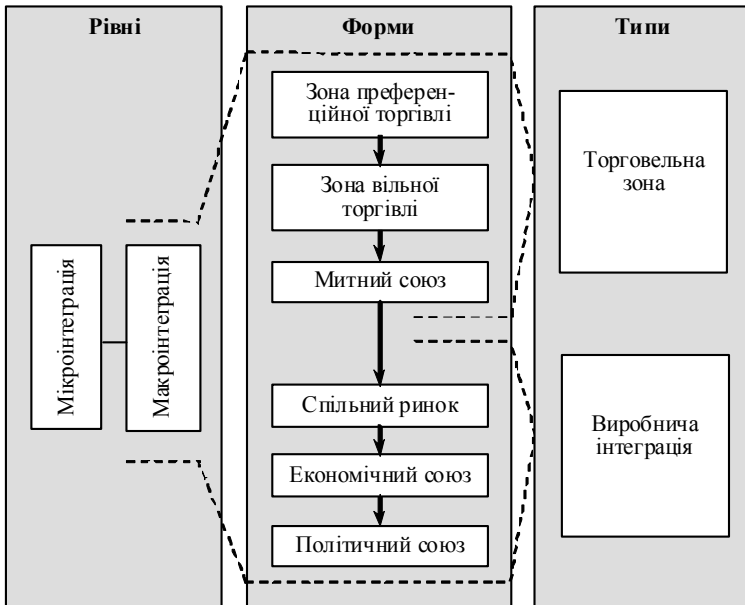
Рівні

Мікроінтеграція

Макроінтеграція

Форми

Зона преференційної торгівлі

Зона вільної торгівлі

Митний союз

Спільний ринок

Економічний союз

Політичний союз

Типи

Торговельна зона

Виробнича інтеграція